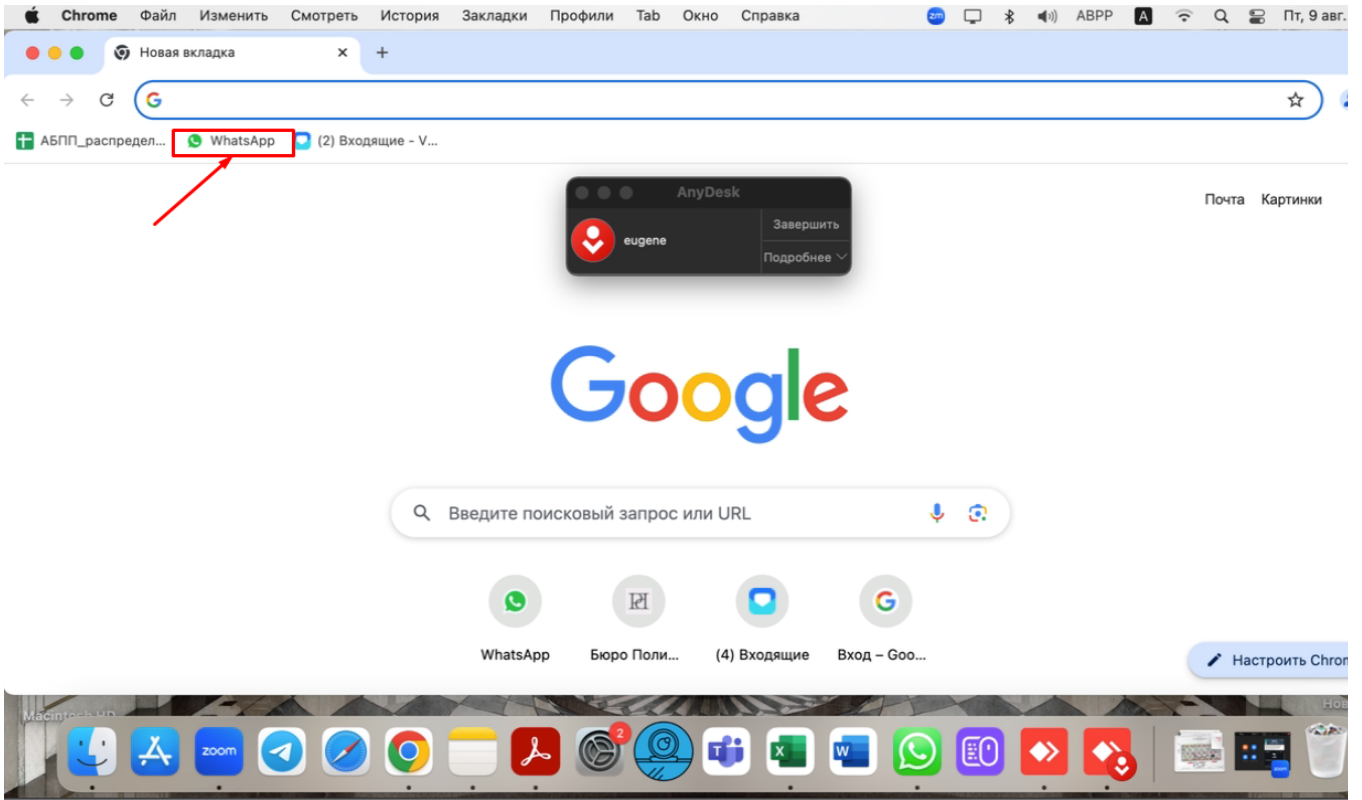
Chrome Файл Изменить Смотреть История Закладки Профили Tab Окно Справка

zm ABPP A Пт, 9 авг.

Новая вкладка ×

+

G

АБПП_распредел... WhatsApp (2) Входящие - V...

AnyDesk

eugene

Завершить

Подробнее

Почта Картинки

Google

Введите поисковый запрос или URL

WhatsApp

Бюро Поли...

(4) Входящие

Вход – Goo...

Настроить Chrom

Macintosh HD

zoom

2

Нов